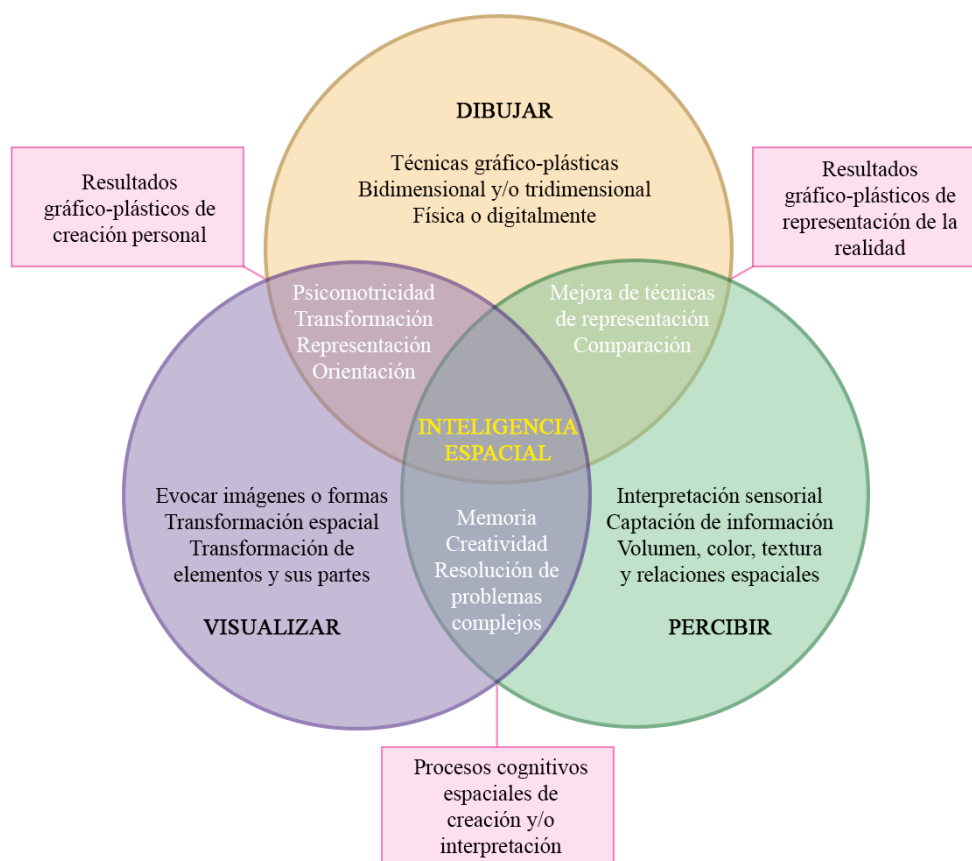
DIBUJAR

Técnicas gráfico-plásticas
Bidimensional y/o tridimensional
Física o digitalmente

Resultados gráfico-plásticos de creación personal

Resultados gráfico-plásticos de representación de la realidad

Psicomotricidad
Transformación
Representación
Orientación

Mejora de técnicas de representación
Comparación

INTELIGENCIA ESPACIAL

Evocar imágenes o formas
Transformación espacial
Transformación de elementos y sus partes

VISUALIZAR

Memoria
Creatividad
Resolución de problemas complejos

Interpretación sensorial
Captación de información
Volumen, color, textura y relaciones espaciales

PERCIBIR

Procesos cognitivos espaciales de creación y/o interpretación